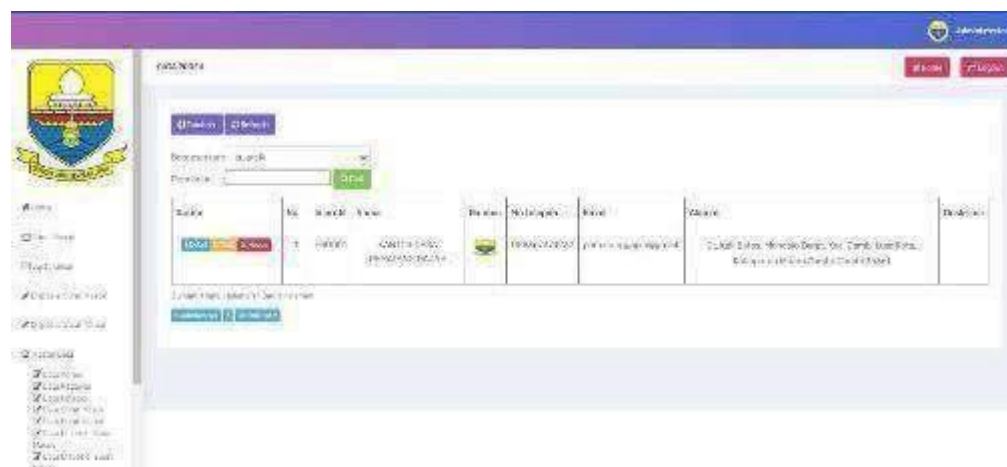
Administrator

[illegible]

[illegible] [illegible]

Tambah Refresh

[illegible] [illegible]

Pencarian: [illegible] Cari

| Aksi | No | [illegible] | Nama | Poster | No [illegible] | Email | Alamat | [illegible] |
|---|---|---|---|---|---|---|---|---|
| Detail Edit Hapus | 1 | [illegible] | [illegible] | | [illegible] | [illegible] | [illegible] | |

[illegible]

Sebelumnya 1 Selanjutnya

Home
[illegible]
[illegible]
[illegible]
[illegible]
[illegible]
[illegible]
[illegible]
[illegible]
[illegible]
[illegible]
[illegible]